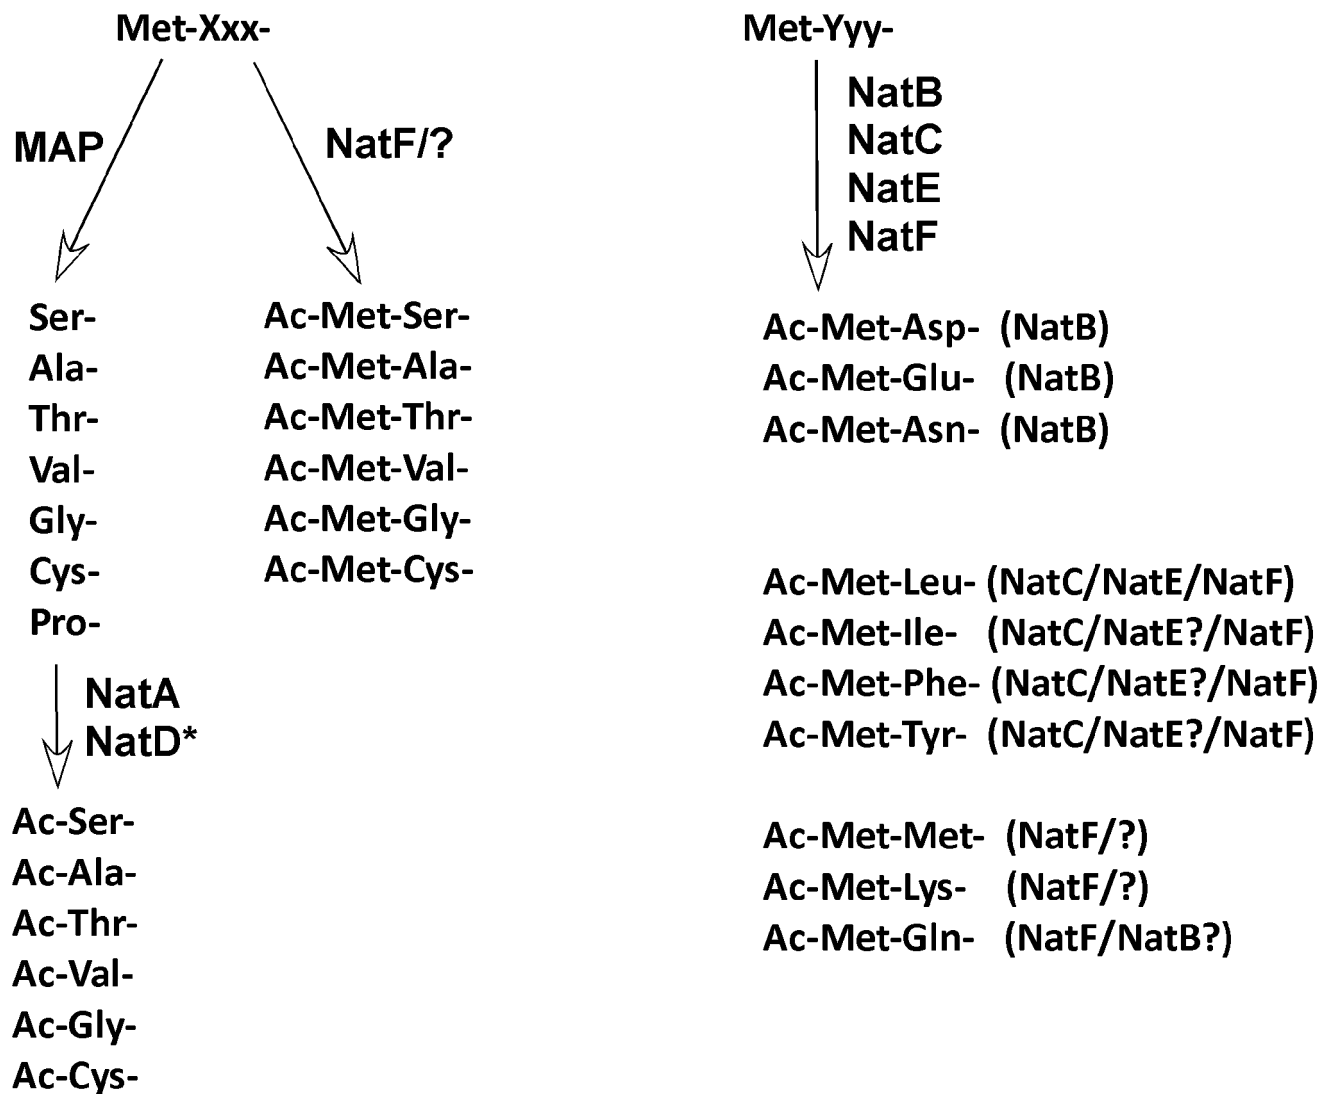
Met-Xxx-

MAP

NatF/?

Ser-
Ala-
Thr-
Val-
Gly-
Cys-
Pro-

NatA
NatD*

Ac-Ser-
Ac-Ala-
Ac-Thr-
Ac-Val-
Ac-Gly-
Ac-Cys-

Ac-Met-Ser-
Ac-Met-Ala-
Ac-Met-Thr-
Ac-Met-Val-
Ac-Met-Gly-
Ac-Met-Cys-

Met-Yyy-

NatB
NatC
NatE
NatF

Ac-Met-Asp- (NatB)
Ac-Met-Glu- (NatB)
Ac-Met-Asn- (NatB)

Ac-Met-Leu- (NatC/NatE/NatF)
Ac-Met-Ile- (NatC/NatE?/NatF)
Ac-Met-Phe- (NatC/NatE?/NatF)
Ac-Met-Tyr- (NatC/NatE?/NatF)

Ac-Met-Met- (NatF/?)
Ac-Met-Lys- (NatF/?)
Ac-Met-Gln- (NatF/NatB?)